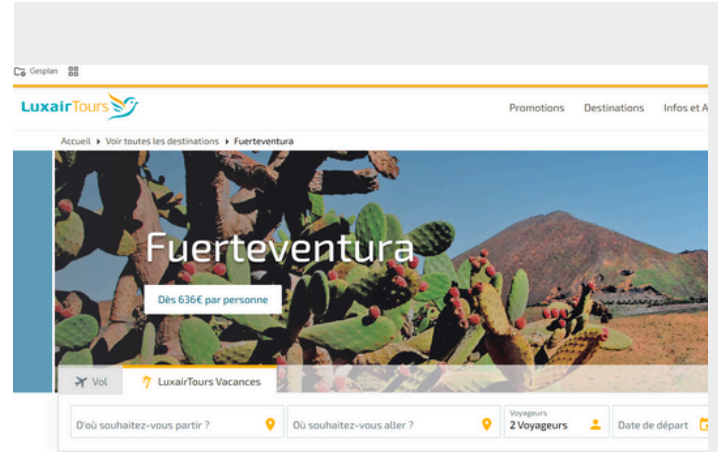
Gesplan

LuxairTours

Promotions Destinations Infos et A

Accueil ▸ Voir toutes les destinations ▸ Fuerteventura

Fuerteventura

Dès 636€ par personne

Vol LuxairTours Vacances

D'où souhaitez-vous partir ?

Où souhaitez-vous aller ?

Voyageurs
2 Voyageurs

Date de départ